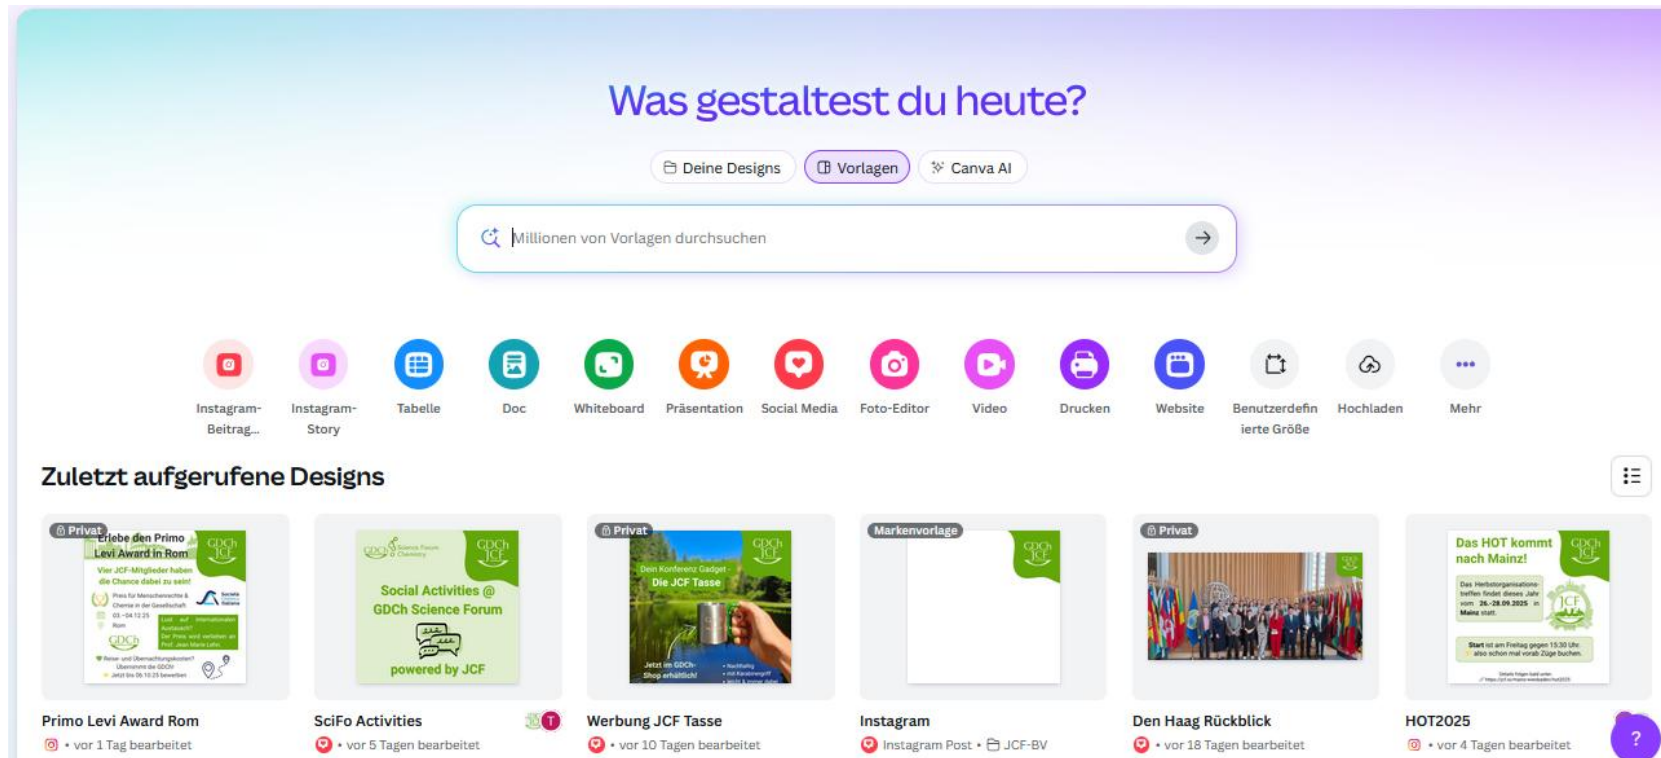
Was gestaltest du heute?

Deine Designs
Vorlagen
Canva AI

Millionen von Vorlagen durchsuchen

Instagram-Beitrag...
Instagram-Story
Tabelle
Doc
Whiteboard
Präsentation
Social Media
Foto-Editor
Video
Drucken
Website
Benutzerdefinierte Größe
Hochladen
Mehr

Zuletzt aufgerufene Designs

Privat
Erlebe den Primo Levi Award in Rom
GDCh JCF
Vier JCF-Mitglieder haben die Chance dabei zu sein!

SciFo Activities
GDCh JCF
Social Activities @ GDCh Science Forum
powered by JCF

Privat
GDCh JCF
Dein Konferenz Gadget - Die JCF Tasse
Jetzt im GDCh-Shop erhältlich!

Markenvorlage
GDCh JCF

Privat

Das HOT kommt nach Mainz!
GDCh JCF
JCF

Primo Levi Award Rom
• vor 1 Tag bearbeitet

SciFo Activities
• vor 5 Tagen bearbeitet

Werbung JCF Tasse
• vor 10 Tagen bearbeitet

Instagram
Instagram Post • JCF-BV

Den Haag Rückblick
• vor 18 Tagen bearbeitet

HOT2025
• vor 4 Tagen bearbeitet

?